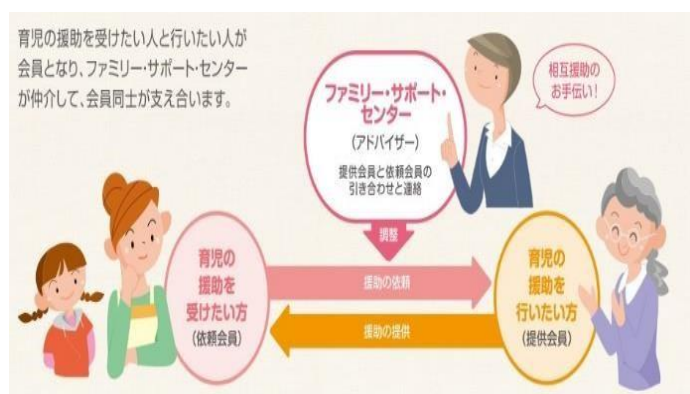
育児の援助を受けたい人と行いたい人が会員となり、ファミリー・サポート・センターが仲介して、会員同士が支え合います。

ファミリー・サポート・センター

（アドバイザー）

提供会員と依頼会員の引き合わせと連絡

相互援助のお手伝い！

調整

育児の援助を受けたい方

（依頼会員）

援助の依頼

援助の提供

育児の援助を行いたい方

（提供会員）